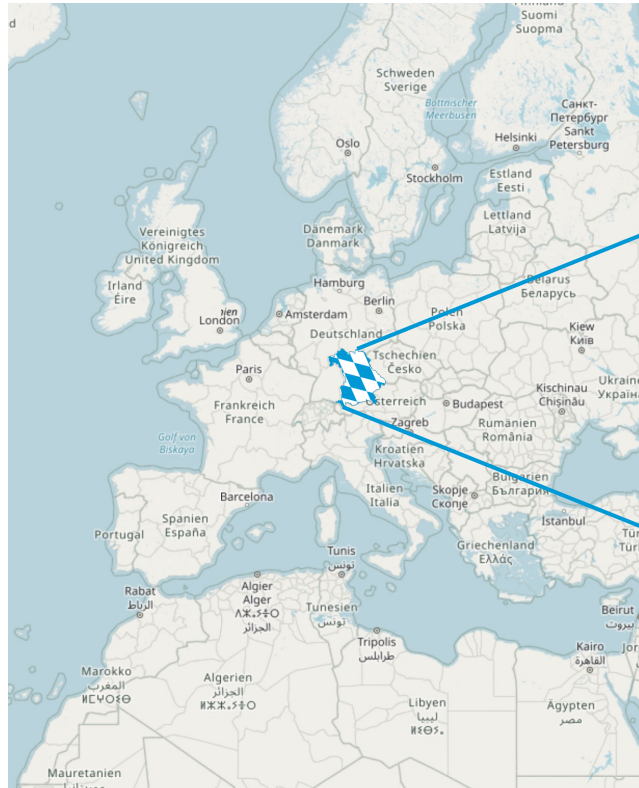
Finnland
Suomi
Suomma

Schweden
Sverige

Bottnischer
Meerbusen

Санкт-
Петербург
Sankt
Petersburg

Oslo

Helsinki

Stockholm

Estland
Eesti

Lettland
Latvija

Vereinigtes
Königreich
United Kingdom

Danemark
Danmark

Irland
Éire

Hamburg

Belarus
Беларусь

Berlin

Amsterdam

London

Polen
Polska

Deutschland

Kiew
Київ

Tschechien
Česko

Paris

Ukraine
Україна

Kischinau
Chișinău

Frankreich
France

Österreich

Budapest

Zagreb

Rumänien
România

Golf von
Biskaya

Kroatien
Hrvatska

Bulgarien
България

Barcelona

Italien
Italia

Skopje
Скопје

Spanien
España

Portugal

Istanbul

Griechenland
Ελλάς

Tunis
تونس

Algier
Alger
ⵍⵣⵣⴰⵢⴻⵔ
الجزائر

Rabat
الرباط

Tunesien
تونس

Beirut
بيروت

Tripolis
طرابلس

Marokko
المغرب
ⵎⵓⵔⴰⴽⵓⵛ

Algerien
الجزائر
ⴷⵣⵣⴰⵢⴻⵔ

Kairo
القاهرة

Libyen
ليبيا
ⵍⵉⴱⵢⴰ

Ägypten
مصر

Mauretanien